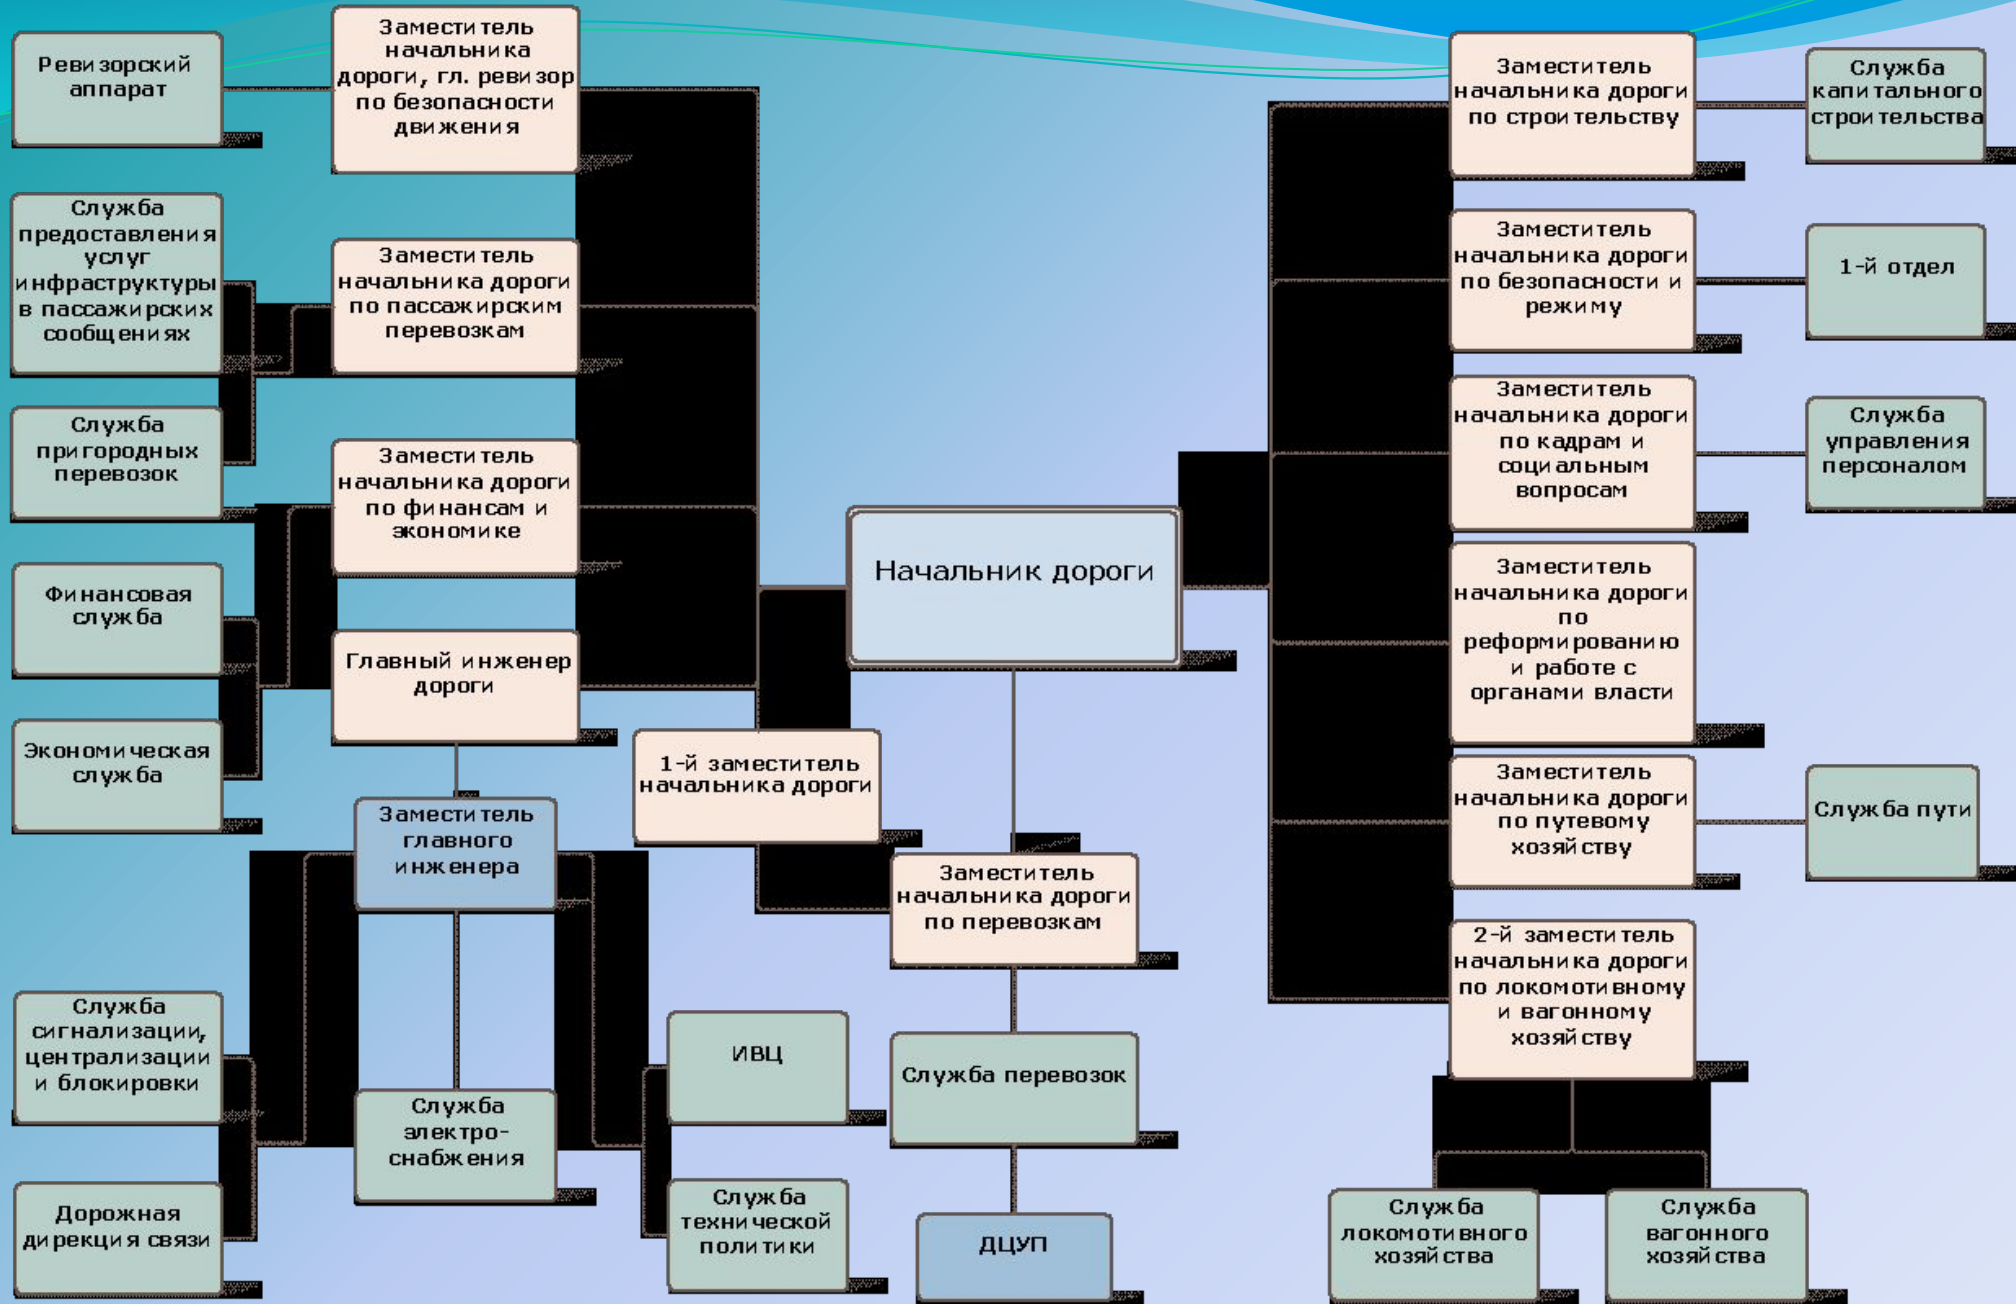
Ревизорский аппарат

Заместитель начальника дороги, гл. ревизор по безопасности движения

Служба предоставления услуг инфраструктуры в пассажирских сообщениях

Заместитель начальника дороги по пассажирским перевозкам

Служба пригородных перевозок

Заместитель начальника дороги по финансам и экономике

Финансовая служба

Главный инженер дороги

Экономическая служба

Заместитель главного инженера

1-й заместитель начальника дороги

Начальник дороги

Заместитель начальника дороги по перевозкам

Служба сигнализации, централизации и блокировки

ИВЦ

Служба перевозок

Служба электроснабжения

Дорожная дирекция связи

Служба технической политики

ДЦУП

Заместитель начальника дороги по строительству

Служба капитального строительства

Заместитель начальника дороги по безопасности и режиму

1-й отдел

Заместитель начальника дороги по кадрам и социальным вопросам

Служба управления персоналом

Заместитель начальника дороги по реформированию и работе с органами власти

Заместитель начальника дороги по путевому хозяйству

Служба пути

2-й заместитель начальника дороги по локомотивному и вагонному хозяйству

Служба локомотивного хозяйства

Служба вагонного хозяйства